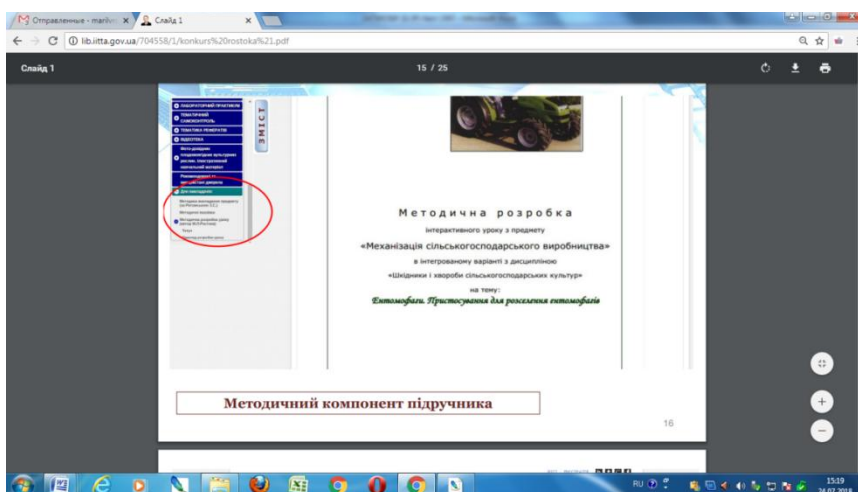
Отправленные - mariv ×
Слайд 1 ×
lib.iitta.gov.ua/704558/1/konkurs%20rostoka%21.pdf
Слайд 1
15 / 25

ЛАБОРАТОРНІ ПРАКТИКУМИ
ТЕМАТИЧНИЙ САМОКОНТРОЛЬ
ТЕМАТИКА РЕФЕРАТІВ
ВІДЕОТЕКА
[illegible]
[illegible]
Для викладачів
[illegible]
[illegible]
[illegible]
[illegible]
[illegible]
ЗМІСТ

Методична розробка
інтерактивного уроку з предмету
«Механізація сільськогосподарського виробництва»
в інтегрованому варіанті з дисципліною
«Шкідники і хвороби сільськогосподарських культур»
на тему:
Ентомофаги. Пристосування для розселення ентомофагів

Методичний компонент підручника

16

RU
15:19
24.07.2018